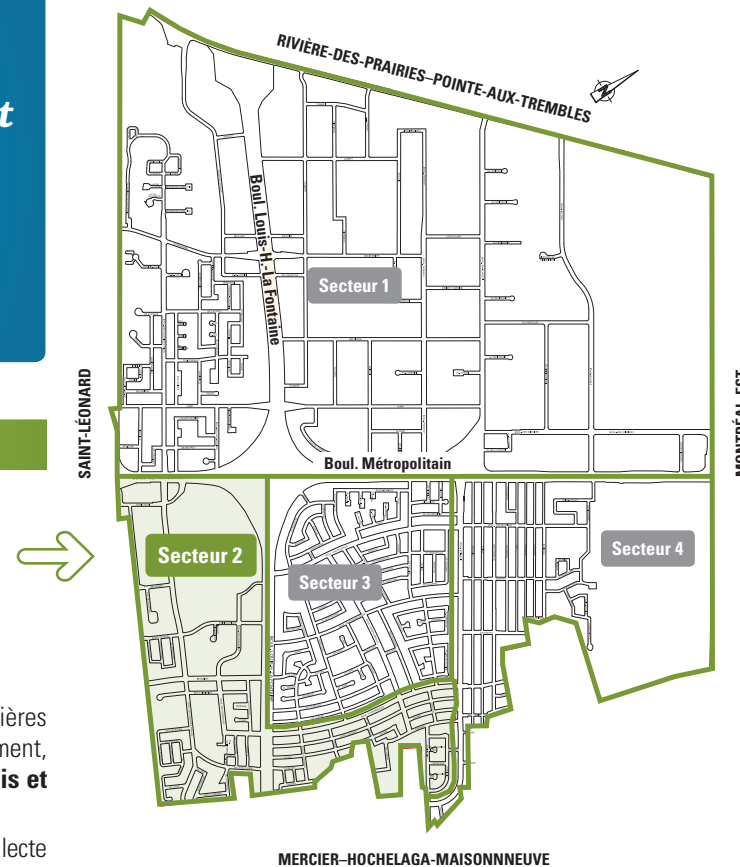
t

RIVIÈRE-DES-PRAIRIES–POINTE-AUX-TREMBLES

Boul. Louis-H.-La Fontaine

Secteur 1

SAINT-LÉONARD

Boul. Métropolitain

MONTRÉAL-EST

Secteur 2

Secteur 3

Secteur 4

ières
ment,
is et

lecte

MERCIER–HOCHELAGA-MAISONNNEUVE